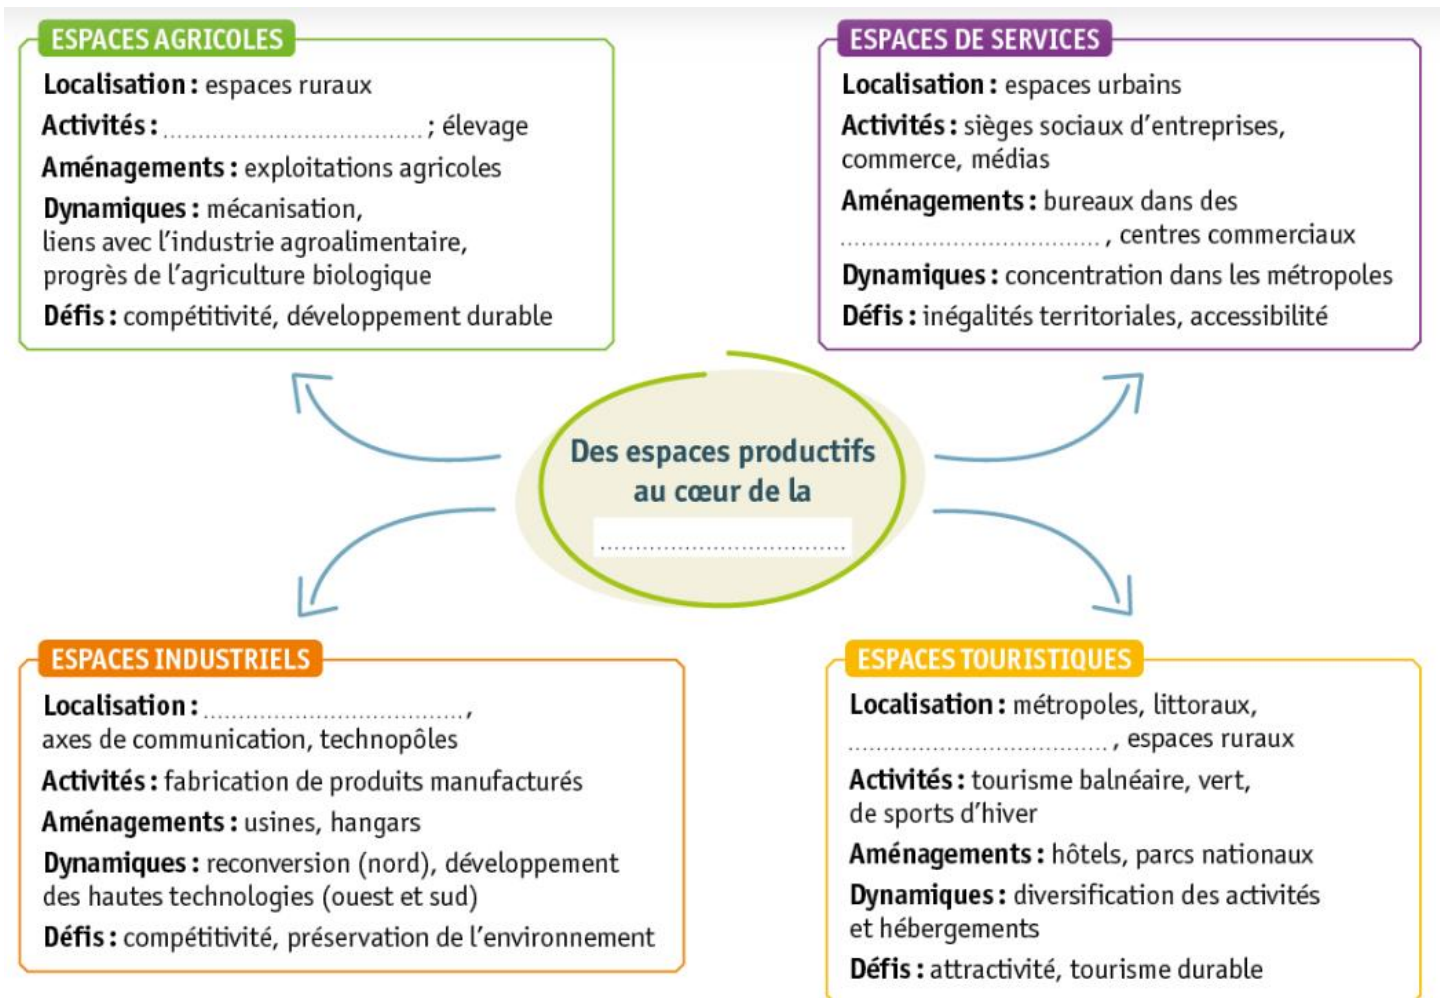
ESPACES AGRICOLES
Localisation : espaces ruraux
Activités : .................................... ; élevage
Aménagements : exploitations agricoles
Dynamiques : mécanisation, liens avec l'industrie agroalimentaire, progrès de l'agriculture biologique
Défis : compétitivité, développement durable

ESPACES DE SERVICES
Localisation : espaces urbains
Activités : sièges sociaux d'entreprises, commerce, médias
Aménagements : bureaux dans des .................................... , centres commerciaux
Dynamiques : concentration dans les métropoles
Défis : inégalités territoriales, accessibilité

Des espaces productifs au cœur de la ....................................

ESPACES INDUSTRIELS
Localisation : .................................... , axes de communication, technopôles
Activités : fabrication de produits manufacturés
Aménagements : usines, hangars
Dynamiques : reconversion (nord), développement des hautes technologies (ouest et sud)
Défis : compétitivité, préservation de l'environnement

ESPACES TOURISTIQUES
Localisation : métropoles, littoraux, .................................... , espaces ruraux
Activités : tourisme balnéaire, vert, de sports d'hiver
Aménagements : hôtels, parcs nationaux
Dynamiques : diversification des activités et hébergements
Défis : attractivité, tourisme durable